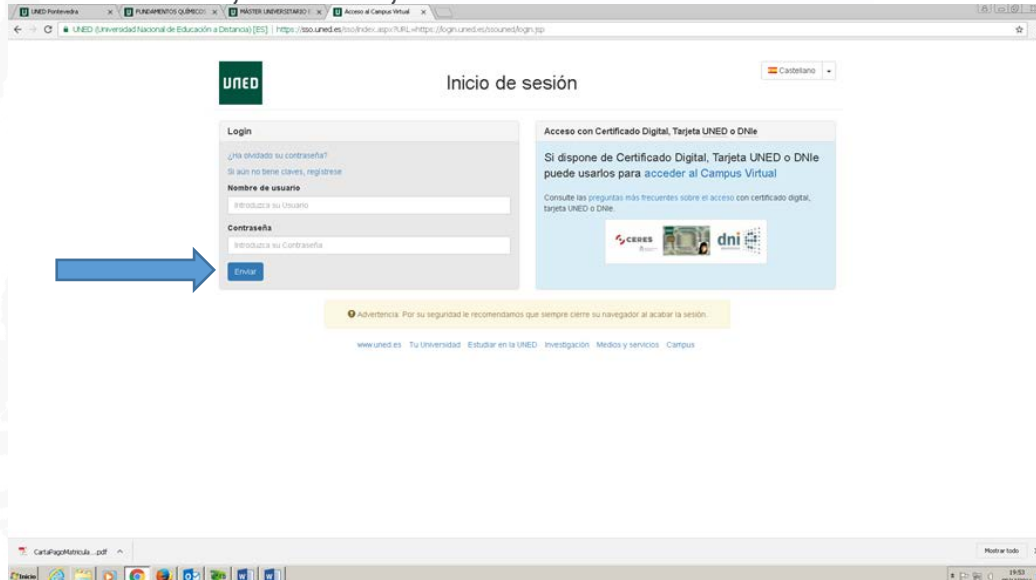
UNED Pontevedra | FUNDAMENTOS QUÍMICOS | MÁSTER UNIVERSITARIO | Acceso al Campus Virtual

UNED (Universidad Nacional de Educación a Distancia) [ES] | https://sso.uned.es/sso/index.aspx?URL=https://login.uned.es/ssouned/login.jsp

UNED

Inicio de sesión

Castellano

Login

¿Ha olvidado su contraseña?

Si aún no tiene claves, regístrese

Nombre de usuario

Introduzca su Usuario

Contraseña

Introduzca su Contraseña

Enviar

Acceso con Certificado Digital, Tarjeta UNED o DNIe

Si dispone de Certificado Digital, Tarjeta UNED o DNIe puede usarlos para acceder al Campus Virtual

Consulte las preguntas más frecuentes sobre el acceso con certificado digital, tarjeta UNED o DNIe.

CERES

dni

Advertencia: Por su seguridad le recomendamos que siempre cierre su navegador al acabar la sesión.

www.uned.es Tu Universidad Estudiar en la UNED Investigación Medios y servicios Campus

CartaPagoMatricula....pdf

Mostrar todo

Inicio

19:53